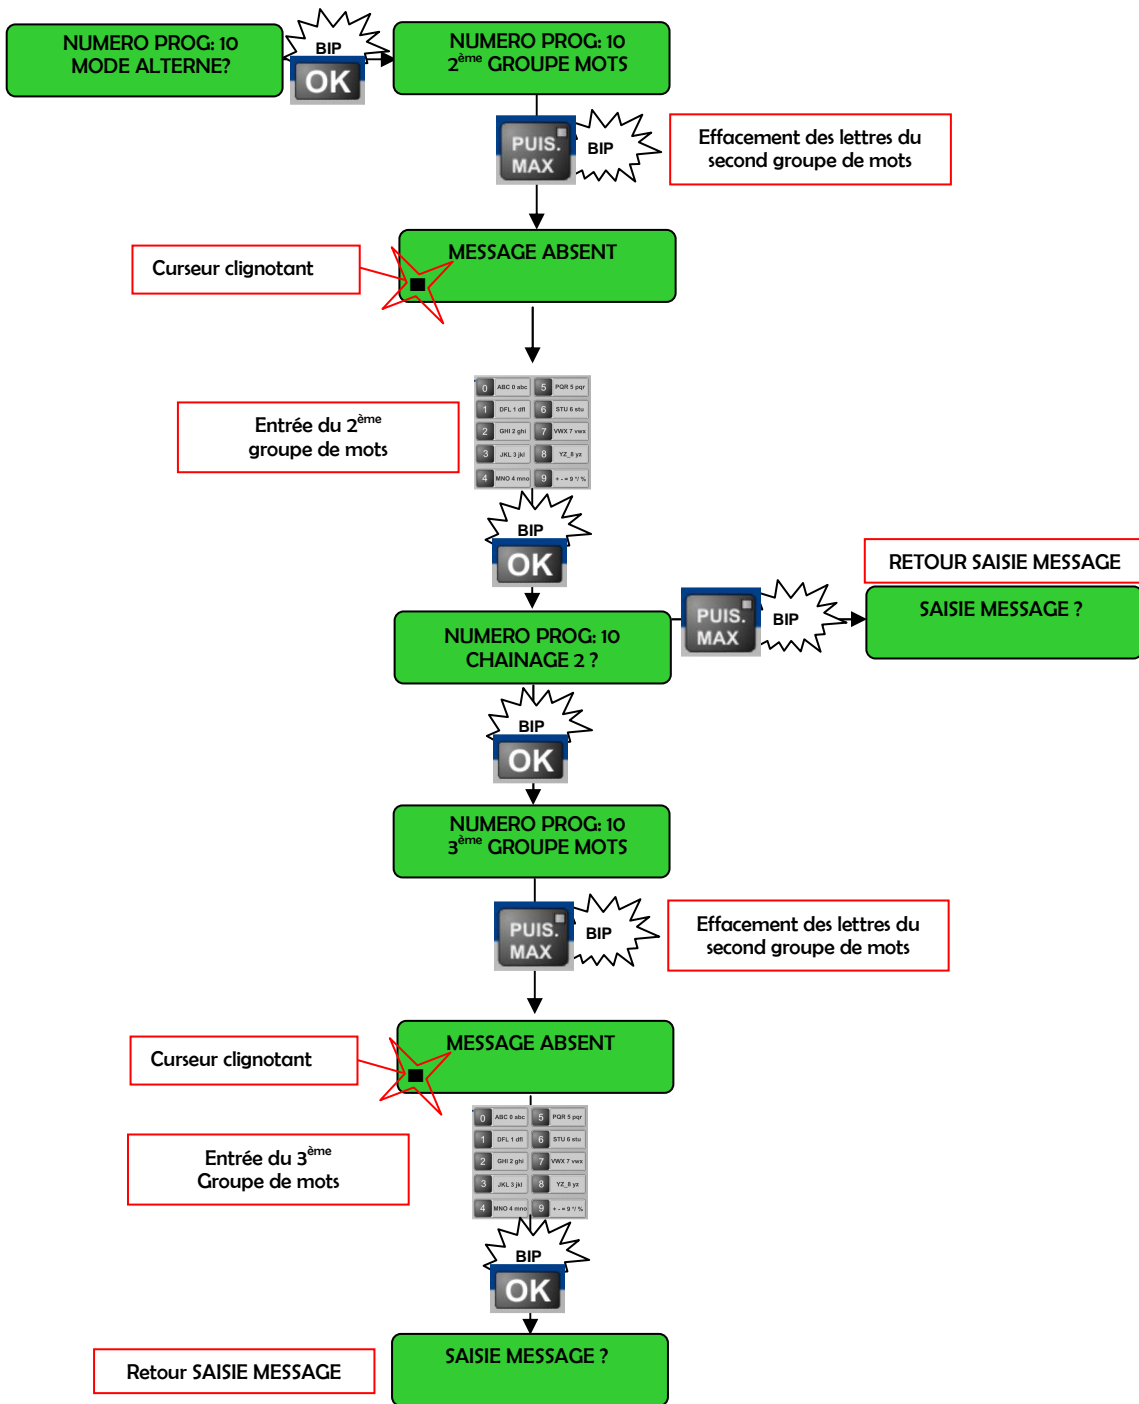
NUMERO PROG: 10
MODE ALTERNE?

BIP
OK

NUMERO PROG: 10
$2^{ème}$ GROUPE MOTS

PUIS. MAX
BIP

Effacement des lettres du second groupe de mots

Curseur clignotant

MESSAGE ABSENT

Entrée du $2^{ème}$ groupe de mots

| 0 | ABC 0 abc | 5 | PQR 5 pqr |
|---|---|---|---|
| 1 | DFL 1 dfl | 6 | STU 6 stu |
| 2 | GHI 2 ghi | 7 | VWX 7 vwx |
| 3 | JKL 3 jkl | 8 | YZ_8 yz |
| 4 | MNO 4 mno | 9 | + - = 9 \*/ % |

BIP
OK

RETOUR SAISIE MESSAGE

PUIS. MAX
BIP

SAISIE MESSAGE ?

NUMERO PROG: 10
CHAINAGE 2 ?

BIP
OK

NUMERO PROG: 10
$3^{ème}$ GROUPE MOTS

PUIS. MAX
BIP

Effacement des lettres du second groupe de mots

Curseur clignotant

MESSAGE ABSENT

Entrée du $3^{ème}$ Groupe de mots

| 0 | ABC 0 abc | 5 | PQR 5 pqr |
|---|---|---|---|
| 1 | DFL 1 dfl | 6 | STU 6 stu |
| 2 | GHI 2 ghi | 7 | VWX 7 vwx |
| 3 | JKL 3 jkl | 8 | YZ_8 yz |
| 4 | MNO 4 mno | 9 | + - = 9 \*/ % |

BIP
OK

Retour SAISIE MESSAGE

SAISIE MESSAGE ?